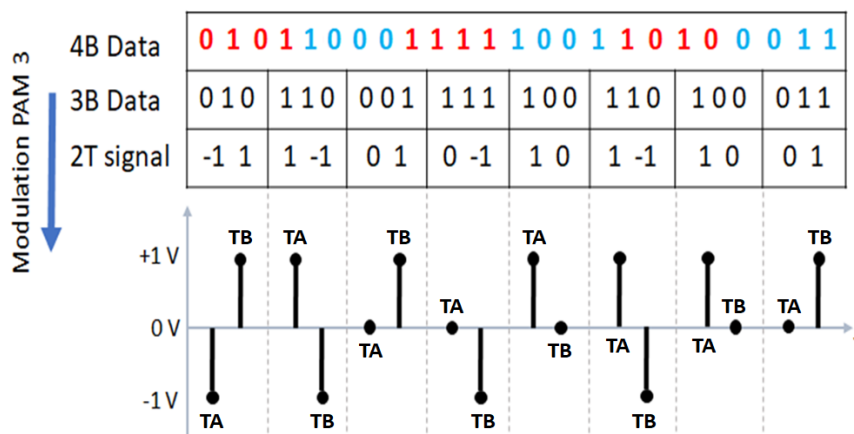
Modulation PAM 3

| 4B Data | 0 1 0 1 1 0 0 0 1 1 1 1 1 0 0 1 1 0 1 0 0 0 1 1 | | | | | | | |
|---|---|---|---|---|---|---|---|---|
| 3B Data | 0 1 0 | 1 1 0 | 0 0 1 | 1 1 1 | 1 0 0 | 1 1 0 | 1 0 0 | 0 1 1 |
| 2T signal | -1 1 | 1 -1 | 0 1 | 0 -1 | 1 0 | 1 -1 | 1 0 | 0 1 |

+1 V
0 V
-1V

TA TB TA TB TA TB TA TB TA TB TA TB TA TB TA TB